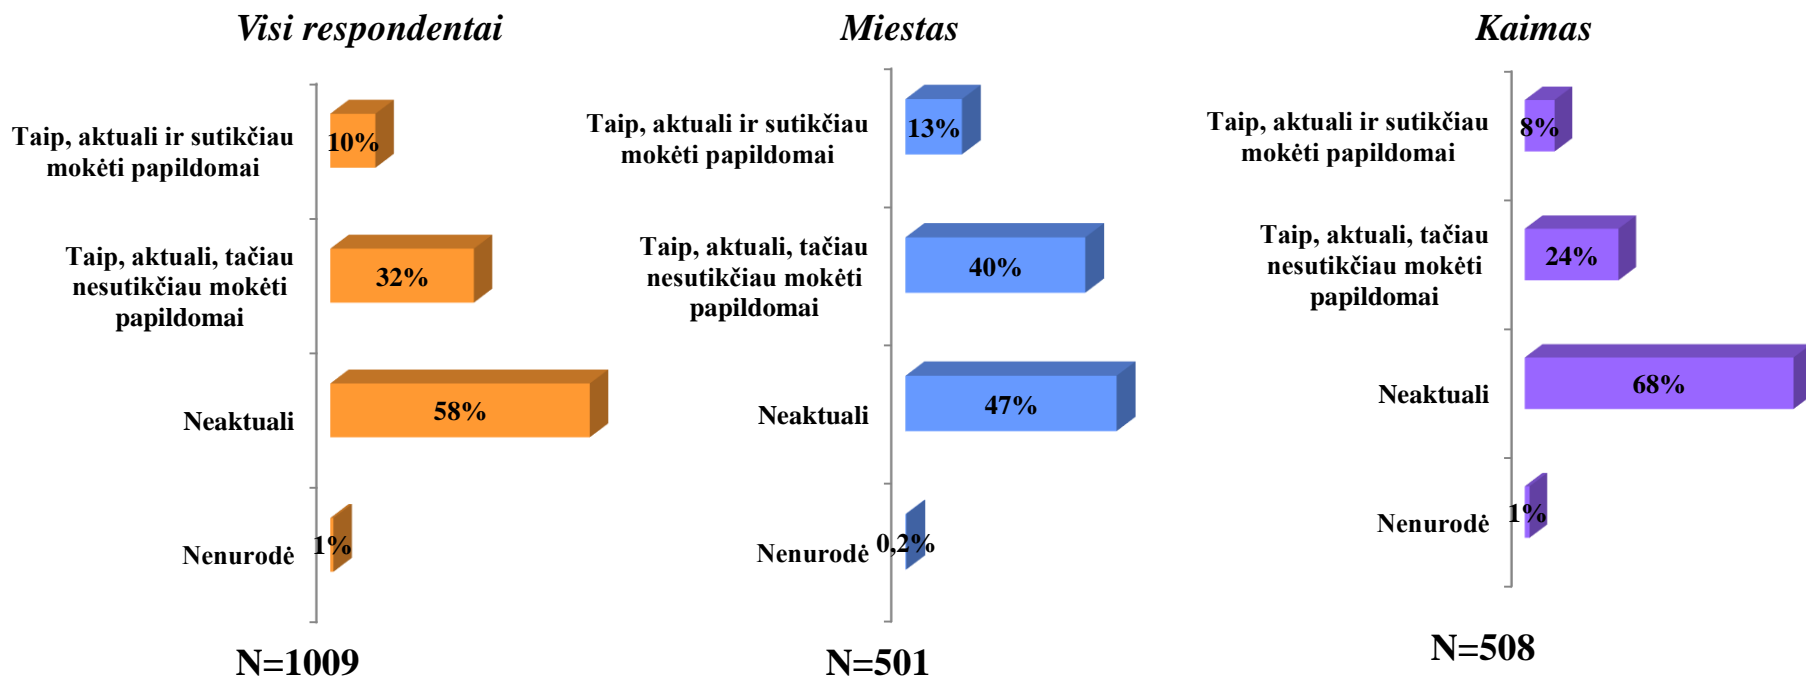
Visi respondentai

Taip, aktuali ir sutikčiau mokėti papildomai
10%

Taip, aktuali, tačiau nesutikčiau mokėti papildomai
32%

Neaktuali
58%

Nenurodė
1%

N=1009

Miestas

Taip, aktuali ir sutikčiau mokėti papildomai
13%

Taip, aktuali, tačiau nesutikčiau mokėti papildomai
40%

Neaktuali
47%

Nenurodė
0,2%

N=501

Kaimas

Taip, aktuali ir sutikčiau mokėti papildomai
8%

Taip, aktuali, tačiau nesutikčiau mokėti papildomai
24%

Neaktuali
68%

Nenurodė
1%

N=508